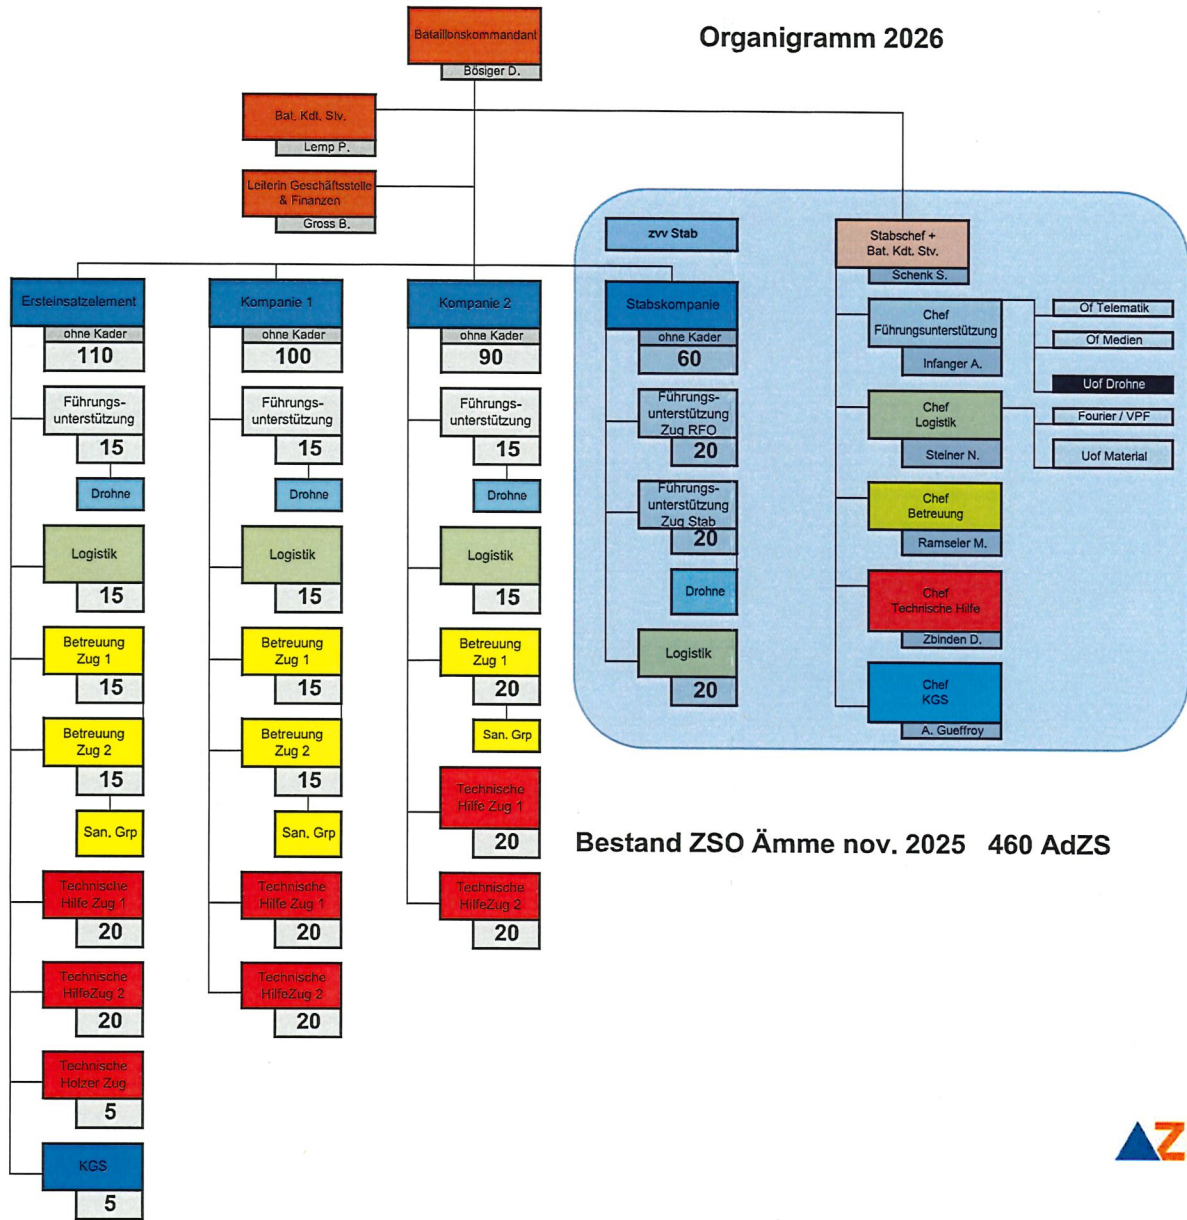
Organigramm 2026

Bataillonskommandant
Bösiger D.

Bat. Kdt. Stv.
Lemp P.

Leiterin Geschäftsstelle & Finanzen
Gross B.

zvv Stab

Stabschef + Bat. Kdt. Stv.
Schenk S.

Ersteinsatzelement
ohne Kader
110

Führungsunterstützung
15

Drohne

Logistik
15

Betreuung Zug 1
15

Betreuung Zug 2
15

San. Grp

Technische Hilfe Zug 1
20

Technische HilfeZug 2
20

Technische Holzer Zug
5

KGS
5

Kompanie 1
ohne Kader
100

Führungsunterstützung
15

Drohne

Logistik
15

Betreuung Zug 1
15

Betreuung Zug 2
15

San. Grp

Technische Hilfe Zug 1
20

Technische HilfeZug 2
20

Kompanie 2
ohne Kader
90

Führungsunterstützung
15

Drohne

Logistik
15

Betreuung Zug 1
20

San. Grp

Technische Hilfe Zug 1
20

Technische HilfeZug 2
20

Stabskompanie
ohne Kader
60

Führungsunterstützung Zug RFO
20

Führungsunterstützung Zug Stab
20

Drohne

Logistik
20

Chef Führungsunterstützung
Infanger A.

Of Telematik
Of Medien
Uof Drohne

Chef Logistik
Steiner N.

Fourier / VPF
Uof Material

Chef Betreuung
Ramseier M.

Chef Technische Hilfe
Zbinden D.

Chef KGS
A. Gueffroy

Bestand ZSO Ämme nov. 2025 460 AdZS

AZ